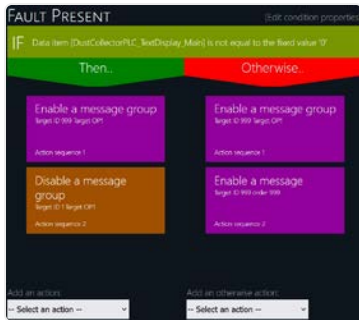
FAULT PRESENT

Edit condition properties

IF Data item [DustCollectorPLC_TextDisplay_Main] is not equal to the fixed value '0'

Then..

Otherwise..

Enable a message group
Target ID 999 Target OP1

Action sequence 1

Disable a message group
Target ID 1 Target OP1

Action sequence 2

Enable a message group
Target ID 999 Target OP1

Action sequence 1

Enable a message
Target ID 999 order 999

Action sequence 2

Add an action:
-- Select an action --

Add an otherwise action:
-- Select an action --